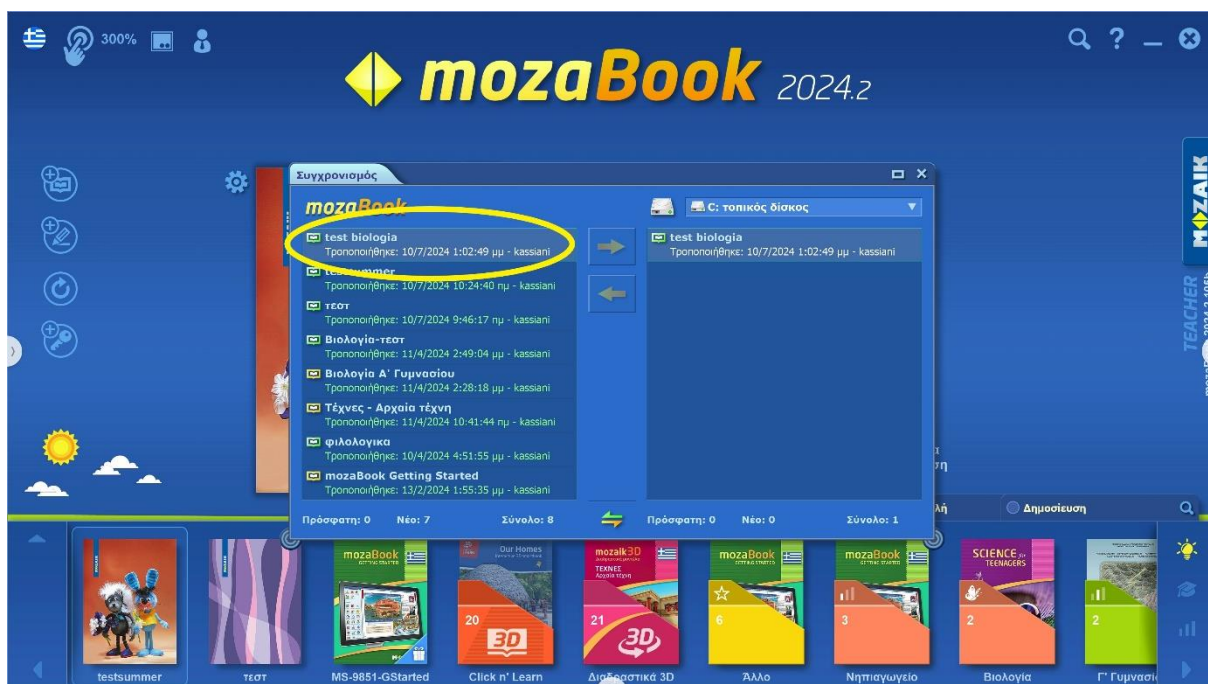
300%

mozaBook 2024.2

Συγχρονισμός

mozaBook

C: τοπικός δίσκος

test biologia
Τροποποιήθηκε: 10/7/2024 1:02:49 μμ - kassiani

testsummer
Τροποποιήθηκε: 10/7/2024 10:24:40 πμ - kassiani

τεστ
Τροποποιήθηκε: 10/7/2024 9:46:17 πμ - kassiani

Βιολογία-τεστ
Τροποποιήθηκε: 11/4/2024 2:49:04 μμ - kassiani

Βιολογία Α' Γυμνασίου
Τροποποιήθηκε: 11/4/2024 2:28:18 μμ - kassiani

Τέχνες - Αρχαία τέχνη
Τροποποιήθηκε: 11/4/2024 10:41:44 πμ - kassiani

φιλολογικα
Τροποποιήθηκε: 10/4/2024 4:51:55 μμ - kassiani

mozaBook Getting Started
Τροποποιήθηκε: 13/2/2024 1:55:35 μμ - kassiani

test biologia
Τροποποιήθηκε: 10/7/2024 1:02:49 μμ - kassiani

Πρόσφατη: 0 Νέο: 7 Σύνολο: 8

Πρόσφατη: 0 Νέο: 0 Σύνολο: 1

Δημοσίευση

MOZAIK

TEACHER

mozaBook

Our Homes

mozaik3D
ΤΕΧΝΕΣ
Αρχαία τέχνη

SCIENCE for TEENAGERS

20
3D

21
3D

6

3

2

2

testsummer

τεστ

MS-9851-GStarted

Click n' Learn

Διαδραστικά 3D

Άλλο

Νηπιαγωγείο

Βιολογία

Γ' Γυμνασί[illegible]